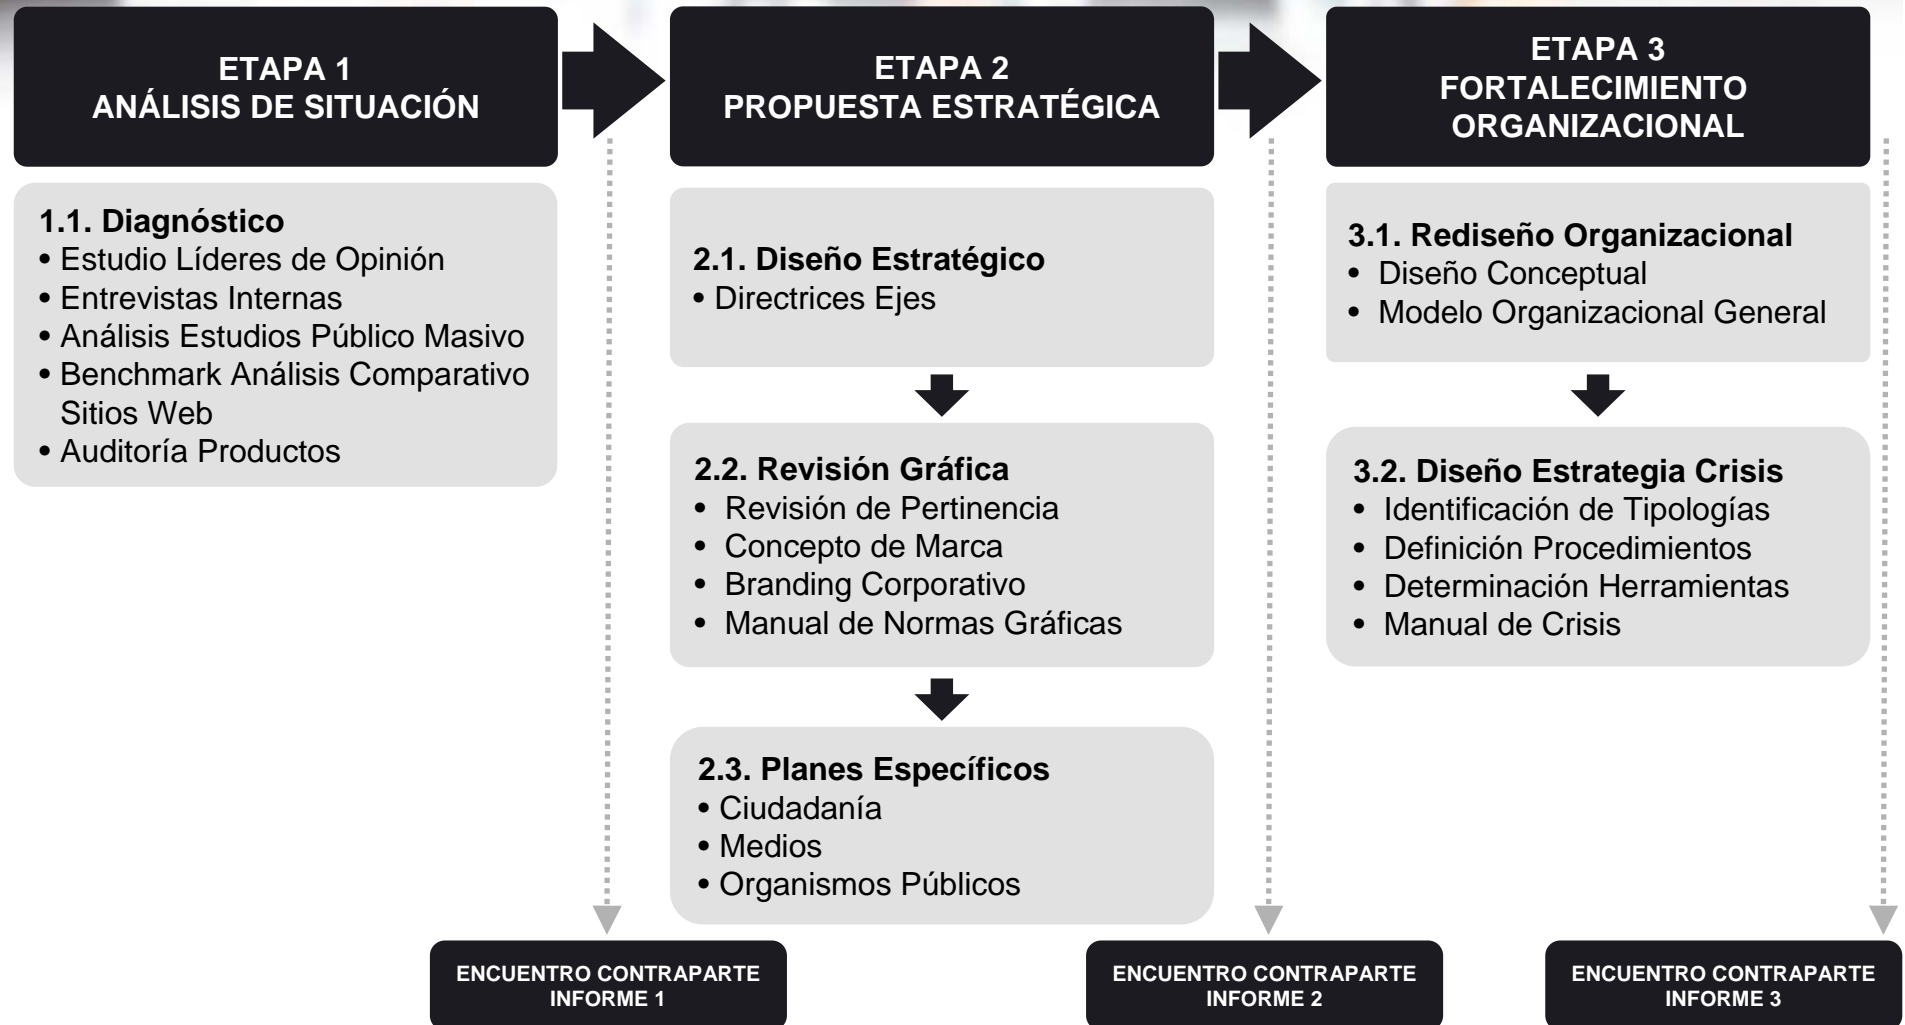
ETAPA 1
ANÁLISIS DE SITUACIÓN

1.1. Diagnóstico
• Estudio Líderes de Opinión
• Entrevistas Internas
• Análisis Estudios Público Masivo
• Benchmark Análisis Comparativo Sitios Web
• Auditoría Productos

ETAPA 2
PROPUESTA ESTRATÉGICA

2.1. Diseño Estratégico
• Directrices Ejes

2.2. Revisión Gráfica
• Revisión de Pertinencia
• Concepto de Marca
• Branding Corporativo
• Manual de Normas Gráficas

2.3. Planes Específicos
• Ciudadanía
• Medios
• Organismos Públicos

ETAPA 3
FORTALECIMIENTO ORGANIZACIONAL

3.1. Rediseño Organizacional
• Diseño Conceptual
• Modelo Organizacional General

3.2. Diseño Estrategia Crisis
• Identificación de Tipologías
• Definición Procedimientos
• Determinación Herramientas
• Manual de Crisis

ENCUENTRO CONTRAPARTE
INFORME 1

ENCUENTRO CONTRAPARTE
INFORME 2

ENCUENTRO CONTRAPARTE
INFORME 3